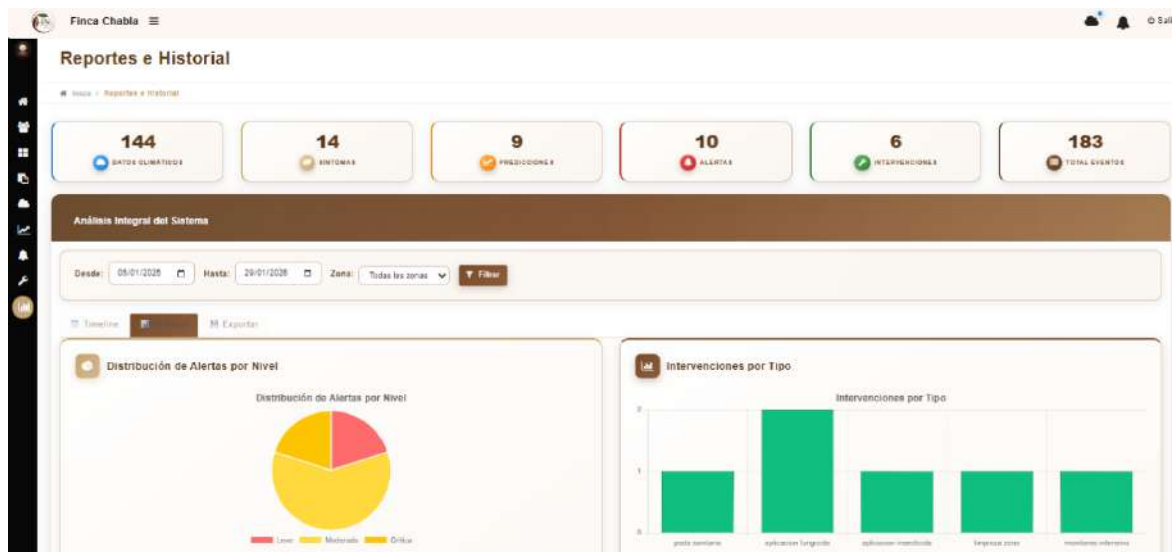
Finca Chabla ≡

Sal

Reportes e Historial

Inicio / Reportes e Historial

144
DATOS CLIMÁTICOS

14
SÍNTOMAS

9
PREDICCIONES

10
ALERTAS

6
INTERVENCIONES

183
TOTAL EVENTOS

Análisis Integral del Sistema

Desde: 05/01/2026 Hasta: 29/01/2026 Zona: Todas las zonas Filtrar

Timeline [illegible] Exportar

Distribución de Alertas por Nivel

Distribución de Alertas por Nivel

Leve Moderado Crítico

Intervenciones por Tipo

Intervenciones por Tipo

2
1
0

poda sanitaria aplicacion fungicida aplicacion insecticida limpieza zona monitoreo intensivo